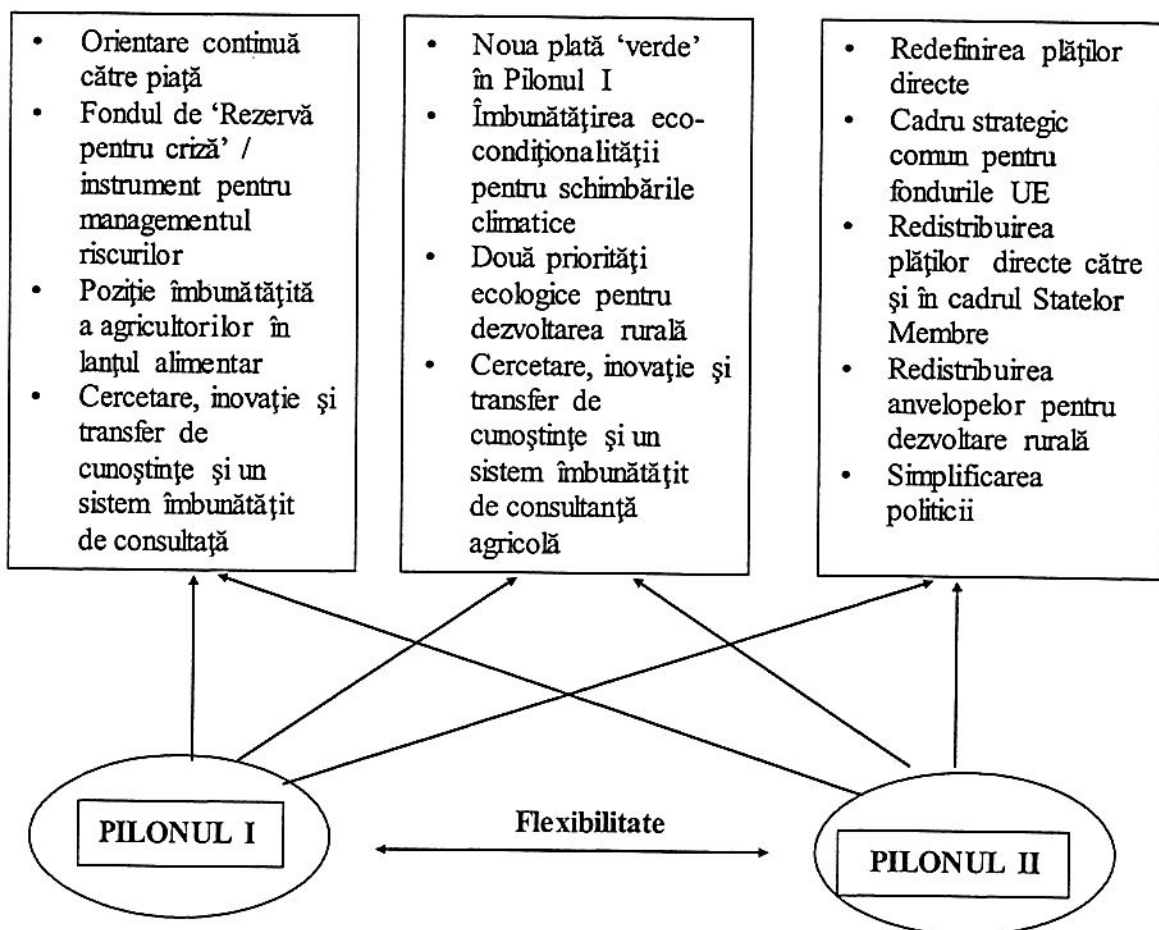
- Orientare continuă către piață
- Fondul de 'Rezervă pentru criză' / instrument pentru managementul riscurilor
- Poziție îmbunătățită a agricultorilor în lanțul alimentar
- Cercetare, inovație și transfer de cunoștințe și un sistem îmbunătățit de consultață

- Noua plată 'verde' în Pilonul I
- Îmbunătățirea ecocondiționalității pentru schimbările climatice
- Două priorități ecologice pentru dezvoltarea rurală
- Cercetare, inovație și transfer de cunoștințe și un sistem îmbunătățit de consultanță agricolă

- Redefinirea plăților directe
- Cadru strategic comun pentru fondurile UE
- Redistribuirea plăților directe către și în cadrul Statelor Membre
- Redistribuirea anvelopelor pentru dezvoltare rurală
- Simplificarea politicii

PILONUL I

Flexibilitate

PILONUL II